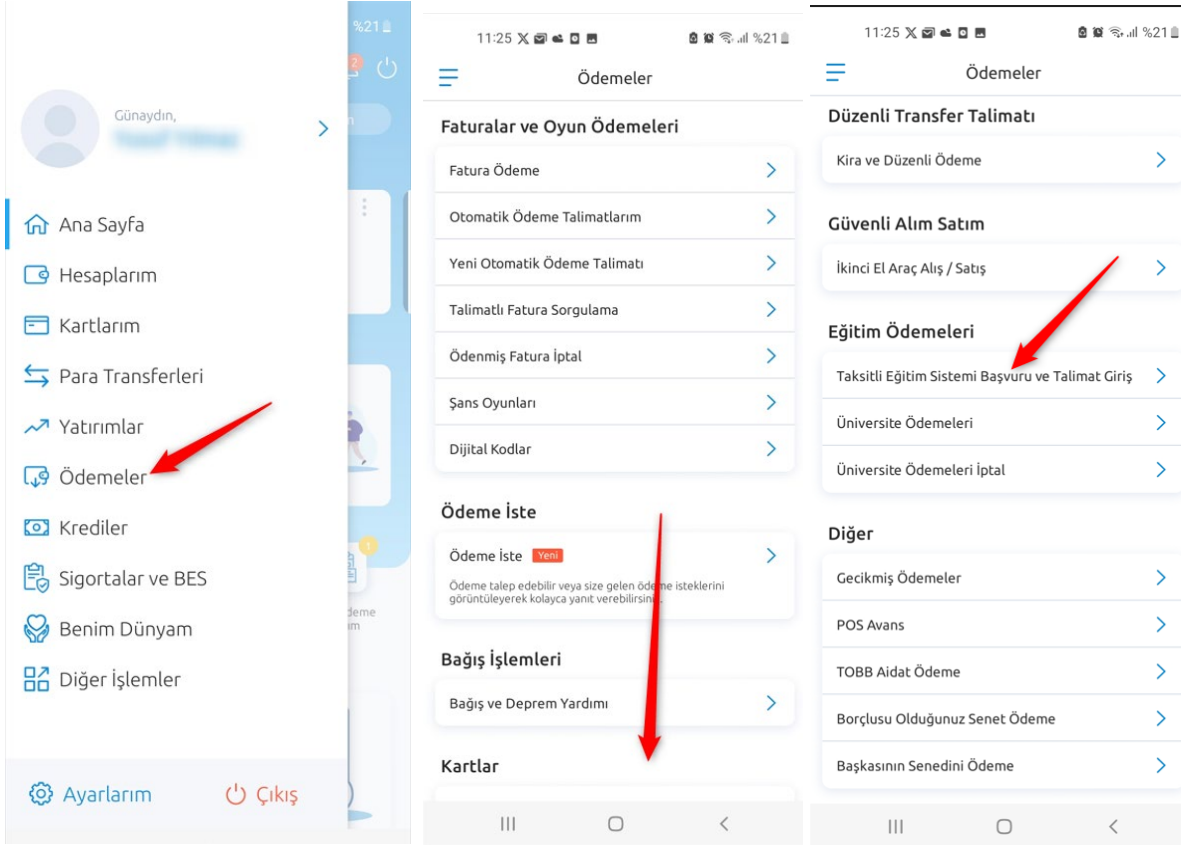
%21

Günaydın,
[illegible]

Ana Sayfa
Hesaplarım
Kartlarım
Para Transferleri
Yatırımlar
Ödemeler
Krediler
Sigortalar ve BES
Benim Dünyam
Diğer İşlemler

Ayarlarım
Çıkış

11:25 %21

Ödemeler

Faturalar ve Oyun Ödemeleri
Fatura Ödeme
Otomatik Ödeme Talimatlarım
Yeni Otomatik Ödeme Talimatı
Talimatlı Fatura Sorgulama
Ödenmiş Fatura İptal
Şans Oyunları
Dijital Kodlar

Ödeme İste
Ödeme İste Yeni
Ödeme talep edebilir veya size gelen ödeme isteklerini görüntüleyerek kolayca yanıt verebilirsiniz.

Bağış İşlemleri
Bağış ve Deprem Yardımı

Kartlar

11:25 %21

Ödemeler

Düzenli Transfer Talimatı
Kira ve Düzenli Ödeme

Güvenli Alım Satım
İkinci El Araç Alış / Satış

Eğitim Ödemeleri
Taksitli Eğitim Sistemi Başvuru ve Talimat Giriş
Üniversite Ödemeleri
Üniversite Ödemeleri İptal

Diğer
Gecikmiş Ödemeler
POS Avans
TOBB Aidat Ödeme
Borçlusu Olduğunuz Senet Ödeme
Başkasının Senedini Ödeme